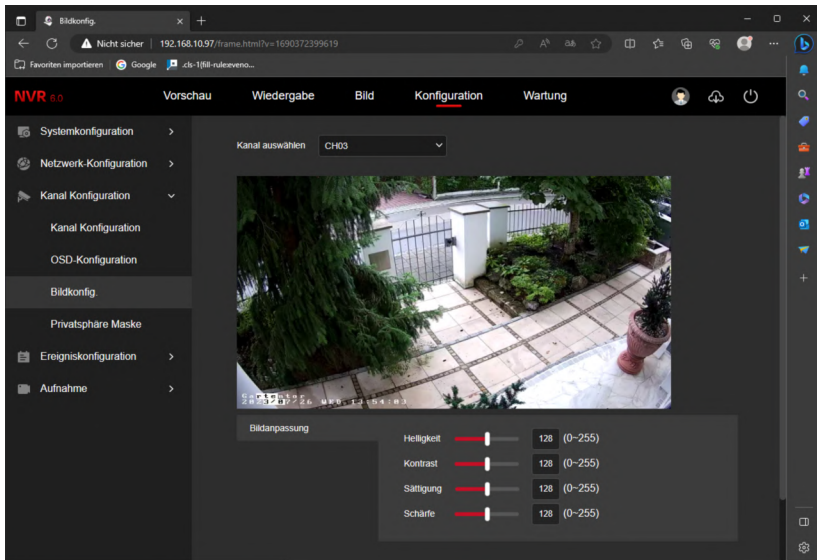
Bildkonfig. ×
Nicht sicher | 192.168.10.97/frame.html?v=1690372399619
Favoriten importieren Google .cls-1{fill-rule:eveno...

NVR 6.0
Vorschau Wiedergabe Bild Konfiguration Wartung

Systemkonfiguration
Netzwerk-Konfiguration
Kanal Konfiguration
Kanal Konfiguration
OSD-Konfiguration
Bildkonfig.
Privatsphäre Maske
Ereigniskonfiguration
Aufnahme

Kanal auswählen CH03

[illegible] 7/26 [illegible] 13:54:03

Bildanpassung
Helligkeit 128 (0~255)
Kontrast 128 (0~255)
Sättigung 128 (0~255)
Schärfe 128 (0~255)